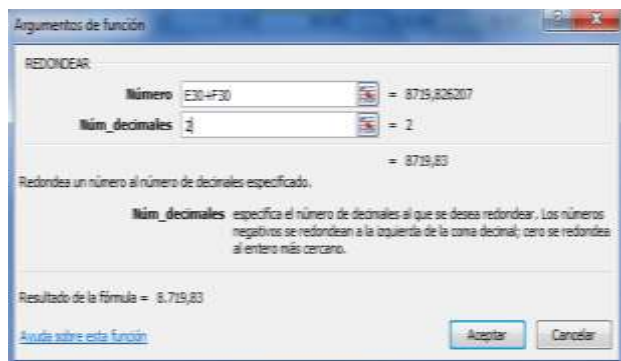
Argumentos de función

REDONDEAR

Número E30+F30 = 8719,826207

Núm_decimales 2 = 2

= 8719,83

Redondea un número al número de decimales especificado.

Núm_decimales especifica el número de decimales al que se desea redondear. Los números negativos se redondean a la izquierda de la coma decimal; cero se redondea al entero más cercano.

Resultado de la fórmula = 8.719,83

Ayuda sobre esta función

Aceptar Cancelar